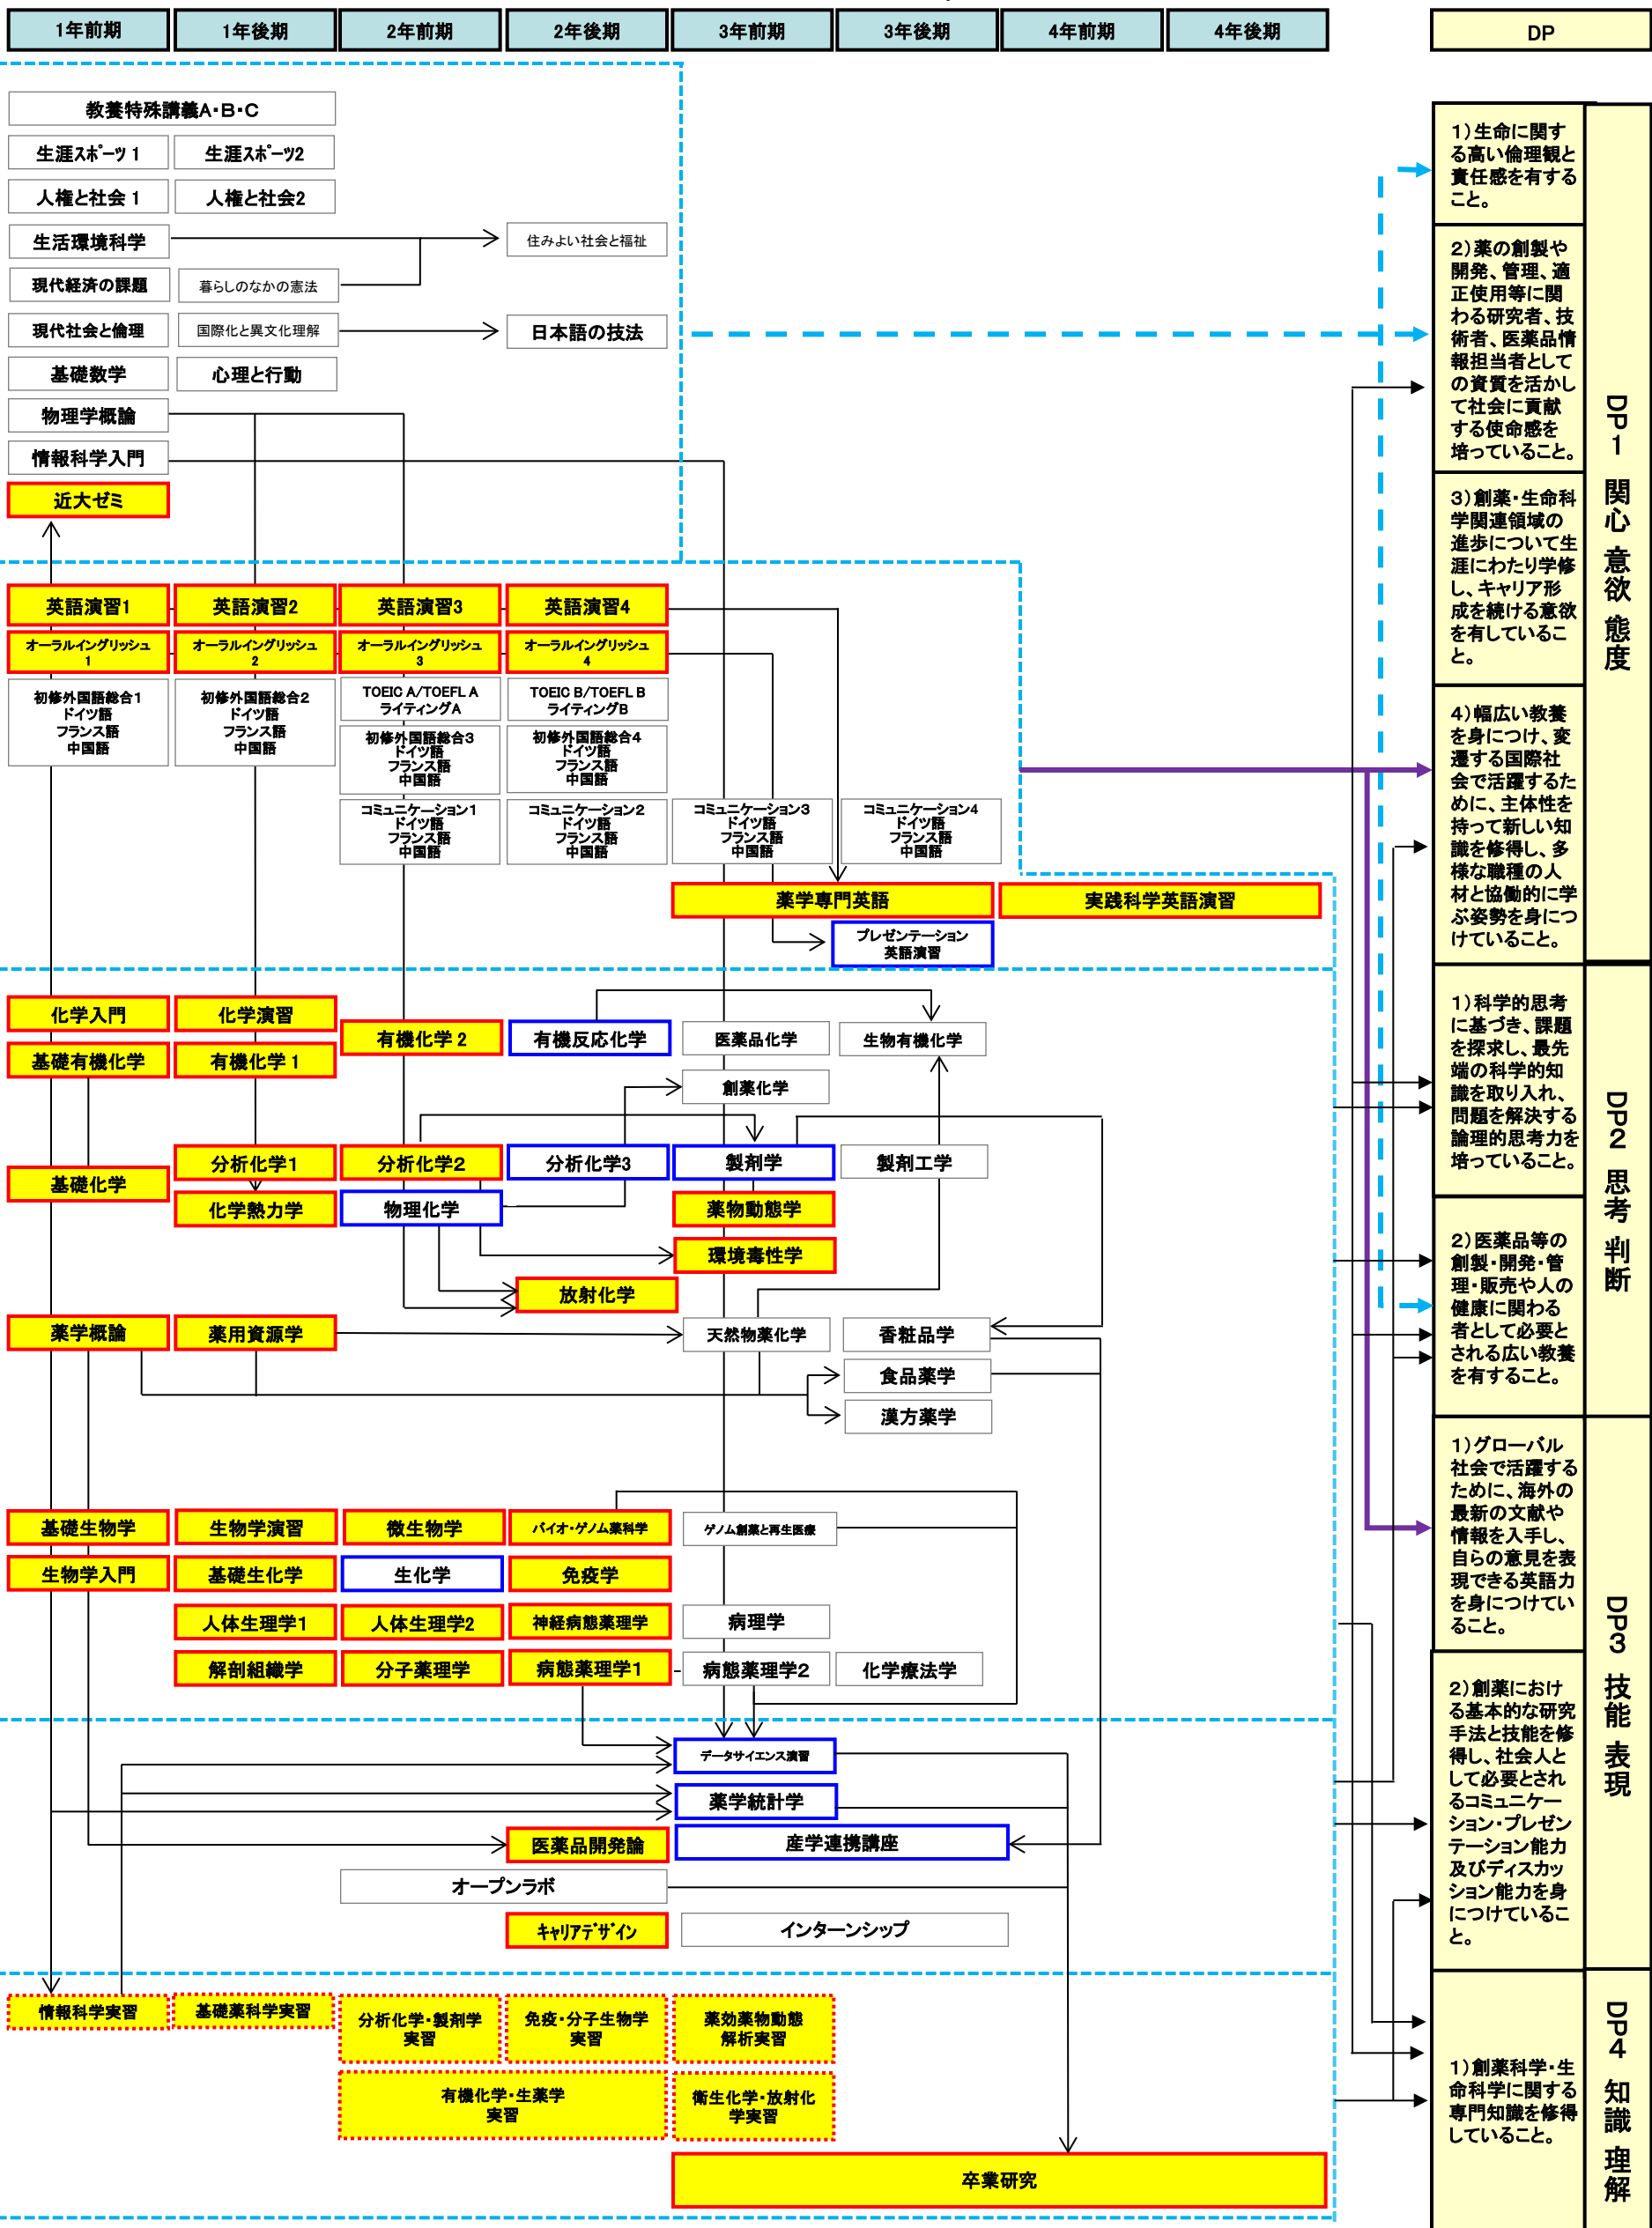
1年前期 1年後期 2年前期 2年後期 3年前期 3年後期 4年前期 4年後期

DP

教養特殊講義A･B･C

生涯ｽﾎﾟｰﾂ 1　生涯ｽﾎﾟｰﾂ2

人権と社会 1　人権と社会2

生活環境科学　住みよい社会と福祉

現代経済の課題　暮らしのなかの憲法

現代社会と倫理　国際化と異文化理解　日本語の技法

基礎数学　心理と行動

物理学概論

情報科学入門

近大ゼミ

英語演習1　英語演習2　英語演習3　英語演習4

オーラルイングリッシュ 1　オーラルイングリッシュ 2　オーラルイングリッシュ 3　オーラルイングリッシュ 4

初修外国語総合1 ドイツ語 フランス語 中国語　初修外国語総合2 ドイツ語 フランス語 中国語

TOEIC A/TOEFL A ライティングA　TOEIC B/TOEFL B ライティングB

初修外国語総合3 ドイツ語 フランス語 中国語　初修外国語総合4 ドイツ語 フランス語 中国語

コミュニケーション1 ドイツ語 フランス語 中国語　コミュニケーション2 ドイツ語 フランス語 中国語　コミュニケーション3 ドイツ語 フランス語 中国語　コミュニケーション4 ドイツ語 フランス語 中国語

薬学専門英語　実践科学英語演習

プレゼンテーション 英語演習

化学入門　化学演習　有機化学 2　有機反応化学　医薬品化学　生物有機化学

基礎有機化学　有機化学 1

創薬化学

分析化学1　分析化学2　分析化学3　製剤学　製剤工学

基礎化学

化学熱力学　物理化学　薬物動態学

環境毒性学

放射化学

薬学概論　薬用資源学　天然物薬化学　香粧品学

食品薬学

漢方薬学

基礎生物学　生物学演習　微生物学　バイオ･ゲノム薬科学　ゲノム創薬と再生医療

生物学入門　基礎生化学　生化学　免疫学

人体生理学1　人体生理学2　神経病態薬理学　病理学

解剖組織学　分子薬理学　病態薬理学1　病態薬理学2　化学療法学

データサイエンス演習

薬学統計学

医薬品開発論　産学連携講座

オープンラボ

キャリアデザイン　インターンシップ

情報科学実習　基礎薬科学実習　分析化学･製剤学 実習　免疫･分子生物学 実習　薬効薬物動態 解析実習

有機化学･生薬学 実習　衛生化学･放射化 学実習

卒業研究

1)生命に関する高い倫理観と責任感を有すること。

2)薬の創製や開発、管理、適正使用等に関わる研究者、技術者、医薬品情報担当者としての資質を活かして社会に貢献する使命感を培っていること。

3)創薬･生命科学関連領域の進歩について生涯にわたり学修し、キャリア形成を続ける意欲を有していること。

4)幅広い教養を身につけ、変遷する国際社会で活躍するために、主体性を持って新しい知識を修得し、多様な職種の人材と協働的に学ぶ姿勢を身につけていること。

DP1 関心 意欲 態度

1)科学的思考に基づき、課題を探求し、最先端の科学的知識を取り入れ、問題を解決する論理的思考力を培っていること。

2)医薬品等の創製･開発･管理･販売や人の健康に関わる者として必要とされる広い教養を有すること。

DP2 思考 判断

1)グローバル社会で活躍するために、海外の最新の文献や情報を入手し、自らの意見を表現できる英語力を身につけていること。

2)創薬における基本的な研究手法と技能を修得し、社会人として必要とされるコミュニケーション･プレゼンテーション能力及びディスカッション能力を身につけていること。

DP3 技能 表現

1)創薬科学･生命科学に関する専門知識を修得していること。

DP4 知識 理解